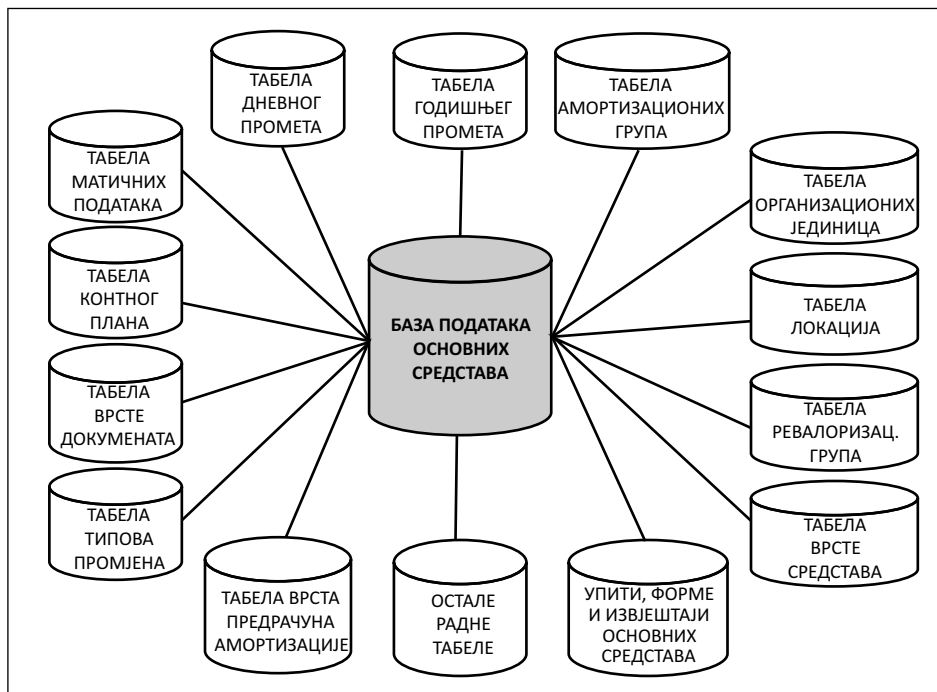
ТАБЕЛА ДНЕВНОГ ПРОМЕТА

ТАБЕЛА ГОДИШЊЕГ ПРОМЕТА

ТАБЕЛА АМОРТИЗАЦИОНИХ ГРУПА

ТАБЕЛА МАТИЧНИХ ПОДАТАКА

ТАБЕЛА ОРГАНИЗАЦИОНИХ ЈЕДИНИЦА

ТАБЕЛА КОНТНОГ ПЛАНА

ТАБЕЛА ЛОКАЦИЈА

БАЗА ПОДАТАКА ОСНОВНИХ СРЕДСТАВА

ТАБЕЛА ВРСТЕ ДОКУМЕНАТА

ТАБЕЛА РЕВАЛОРИЗАЦ. ГРУПА

ТАБЕЛА ТИПОВА ПРОМЈЕНА

ТАБЕЛА ВРСТЕ СРЕДСТАВА

ТАБЕЛА ВРСТА ПРЕДРАЧУНА АМОРТИЗАЦИЈЕ

ОСТАЛЕ РАДНЕ ТАБЕЛЕ

УПИТИ, ФОРМЕ И ИЗВЈЕШТАЈИ ОСНОВНИХ СРЕДСТАВА